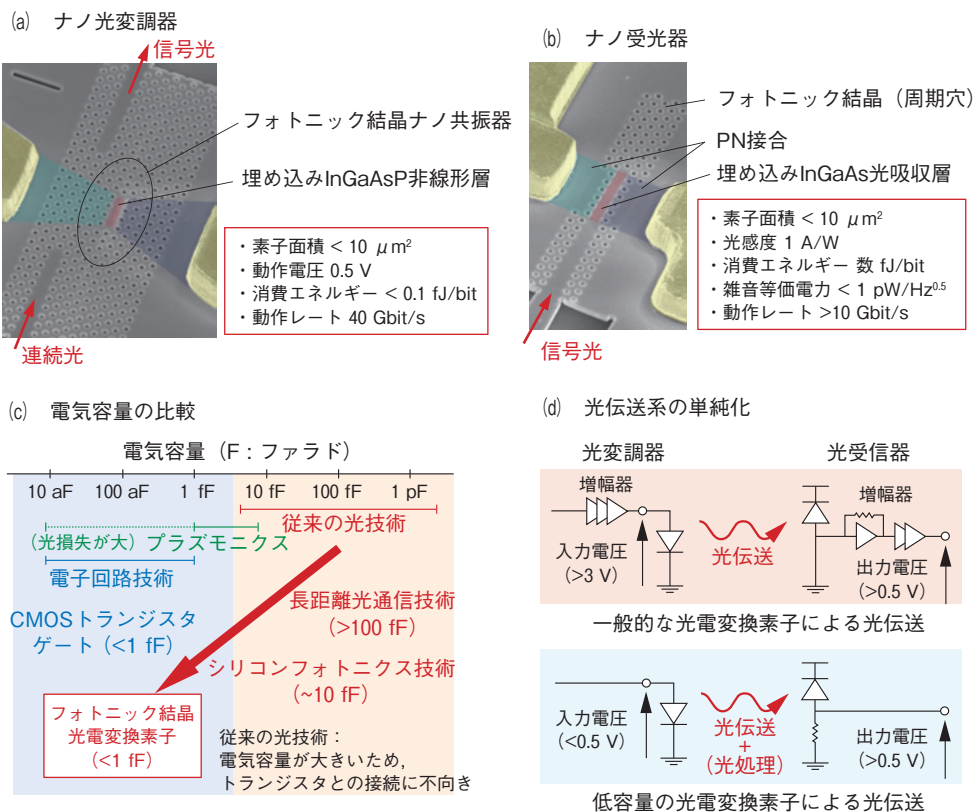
(a) ナノ光変調器

信号光

フォトニック結晶ナノ共振器

埋め込みInGaAsP非線形層

・素子面積 < 10 $\mu m^2$
・動作電圧 0.5 V
・消費エネルギー < 0.1 fJ/bit
・動作レート 40 Gbit/s

連続光

(b) ナノ受光器

フォトニック結晶（周期穴）

PN接合

埋め込みInGaAs光吸収層

・素子面積 < 10 $\mu m^2$
・光感度 1 A/W
・消費エネルギー 数 fJ/bit
・雑音等価電力 < 1 pW/Hz$^{0.5}$
・動作レート >10 Gbit/s

信号光

(c) 電気容量の比較

電気容量（F：ファラド）

10 aF　100 aF　1 fF　10 fF　100 fF　1 pF

従来の光技術

（光損失が大）プラズモニクス

電子回路技術

CMOSトランジスタゲート（<1 fF）

長距離光通信技術（>100 fF）

シリコンフォトニクス技術（~10 fF）

フォトニック結晶光電変換素子（<1 fF）

従来の光技術：
電気容量が大きいため,
トランジスタとの接続に不向き

(d) 光伝送系の単純化

光変調器　光受信器

増幅器

増幅器

入力電圧（>3 V）

光伝送

出力電圧（>0.5 V）

一般的な光電変換素子による光伝送

入力電圧（<0.5 V）

光伝送
+
（光処理）

出力電圧（>0.5 V）

低容量の光電変換素子による光伝送